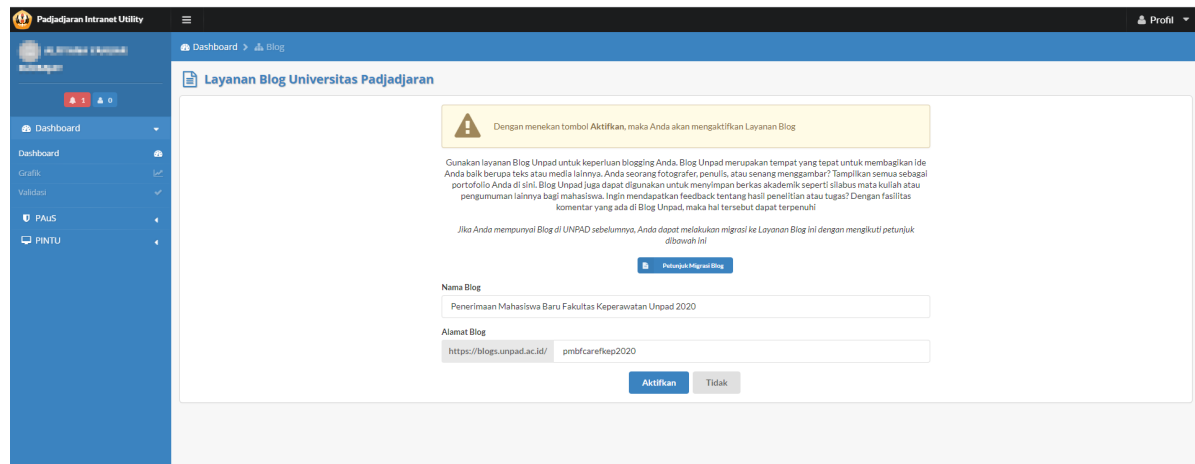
Padjadjaran Intranet Utility

Profil

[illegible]

1 0

Dashboard

Dashboard

Grafik

Validasi

PAuS

PINTU

Dashboard > Blog

Layanan Blog Universitas Padjadjaran

Dengan menekan tombol Aktifkan, maka Anda akan mengaktifkan Layanan Blog

Gunakan layanan Blog Unpad untuk keperluan blogging Anda. Blog Unpad merupakan tempat yang tepat untuk membagikan ide Anda baik berupa teks atau media lainnya. Anda seorang fotografer, penulis, atau senang menggambar? Tampilkan semua sebagai portofolio Anda di sini. Blog Unpad juga dapat digunakan untuk menyimpan berkas akademik seperti silabus mata kuliah atau pengumuman lainnya bagi mahasiswa. Ingin mendapatkan feedback tentang hasil penelitian atau tugas? Dengan fasilitas komentar yang ada di Blog Unpad, maka hal tersebut dapat terpenuhi

Jika Anda mempunyai Blog di UNPAD sebelumnya, Anda dapat melakukan migrasi ke Layanan Blog ini dengan mengikuti petunjuk dibawah ini

Petunjuk Migrasi Blog

Nama Blog

Penerimaan Mahasiswa Baru Fakultas Keperawatan Unpad 2020

Alamat Blog

https://blogs.unpad.ac.id/ pmbfcarefkep2020

Aktifkan Tidak